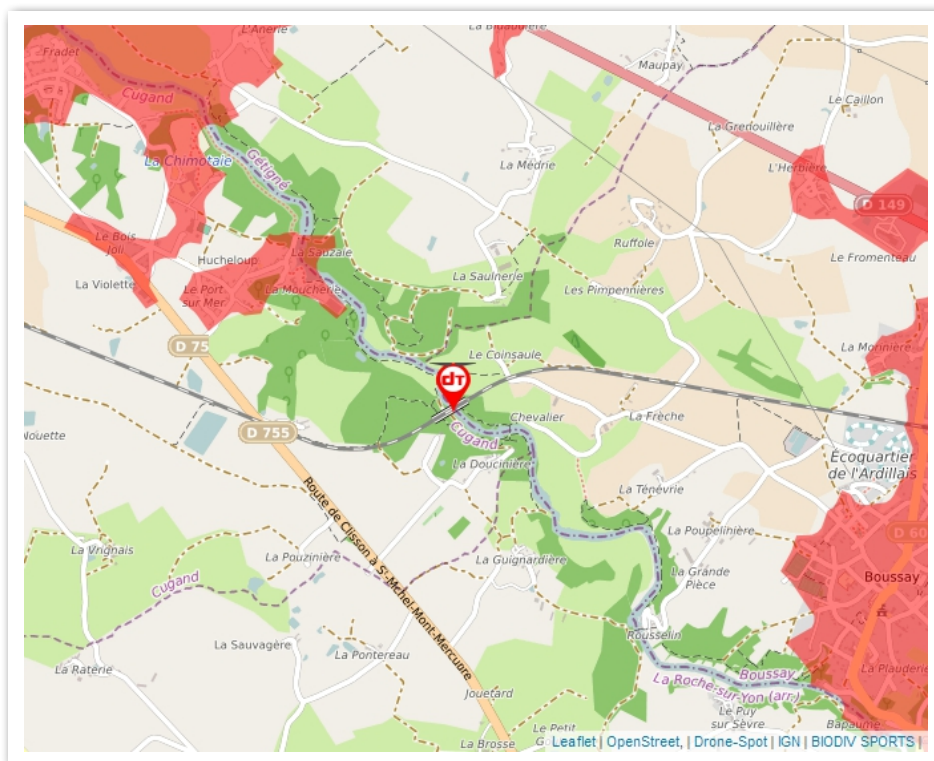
Fradet
L'Anerie
La Bidaudière
Maupay
Cugand
Le Caillon
La Chimotaie
Getigné
La Gredouillère
La Médrie
L'Herbière
D 149
Le Bois Joli
Ruffole
Hucheloup
La Sauzaie
La Saulnerie
Le Fromenteau
La Violette
Le Port sur Mer
La Moucherie
Les Pimpennières
D 75
Le Coinsaule
La Morinière
Chevalier
La Frêche
D 755
Nouette
Cugand
La Doucinière
Écoquartier de l'Ardillais
La Ténevrie
Route de Clisson à St-Michel-Mont-Mercure
La Poupelinière
D 60
La Vrignais
La Pouzinière
La Guignardière
La Grande Pièce
Boussay
Cugand
La Sauvagère
Rousselin
La Pontereau
Boussay
La Raterie
La Roche-sur-Yon (arr.)
La Plauderie
Jouetard
Le Puy sur Sèvre
Le Petit
Bapaume
La Brosse
Leaflet | OpenStreet, | Drone-Spot | IGN | BIODIV SPORTS |